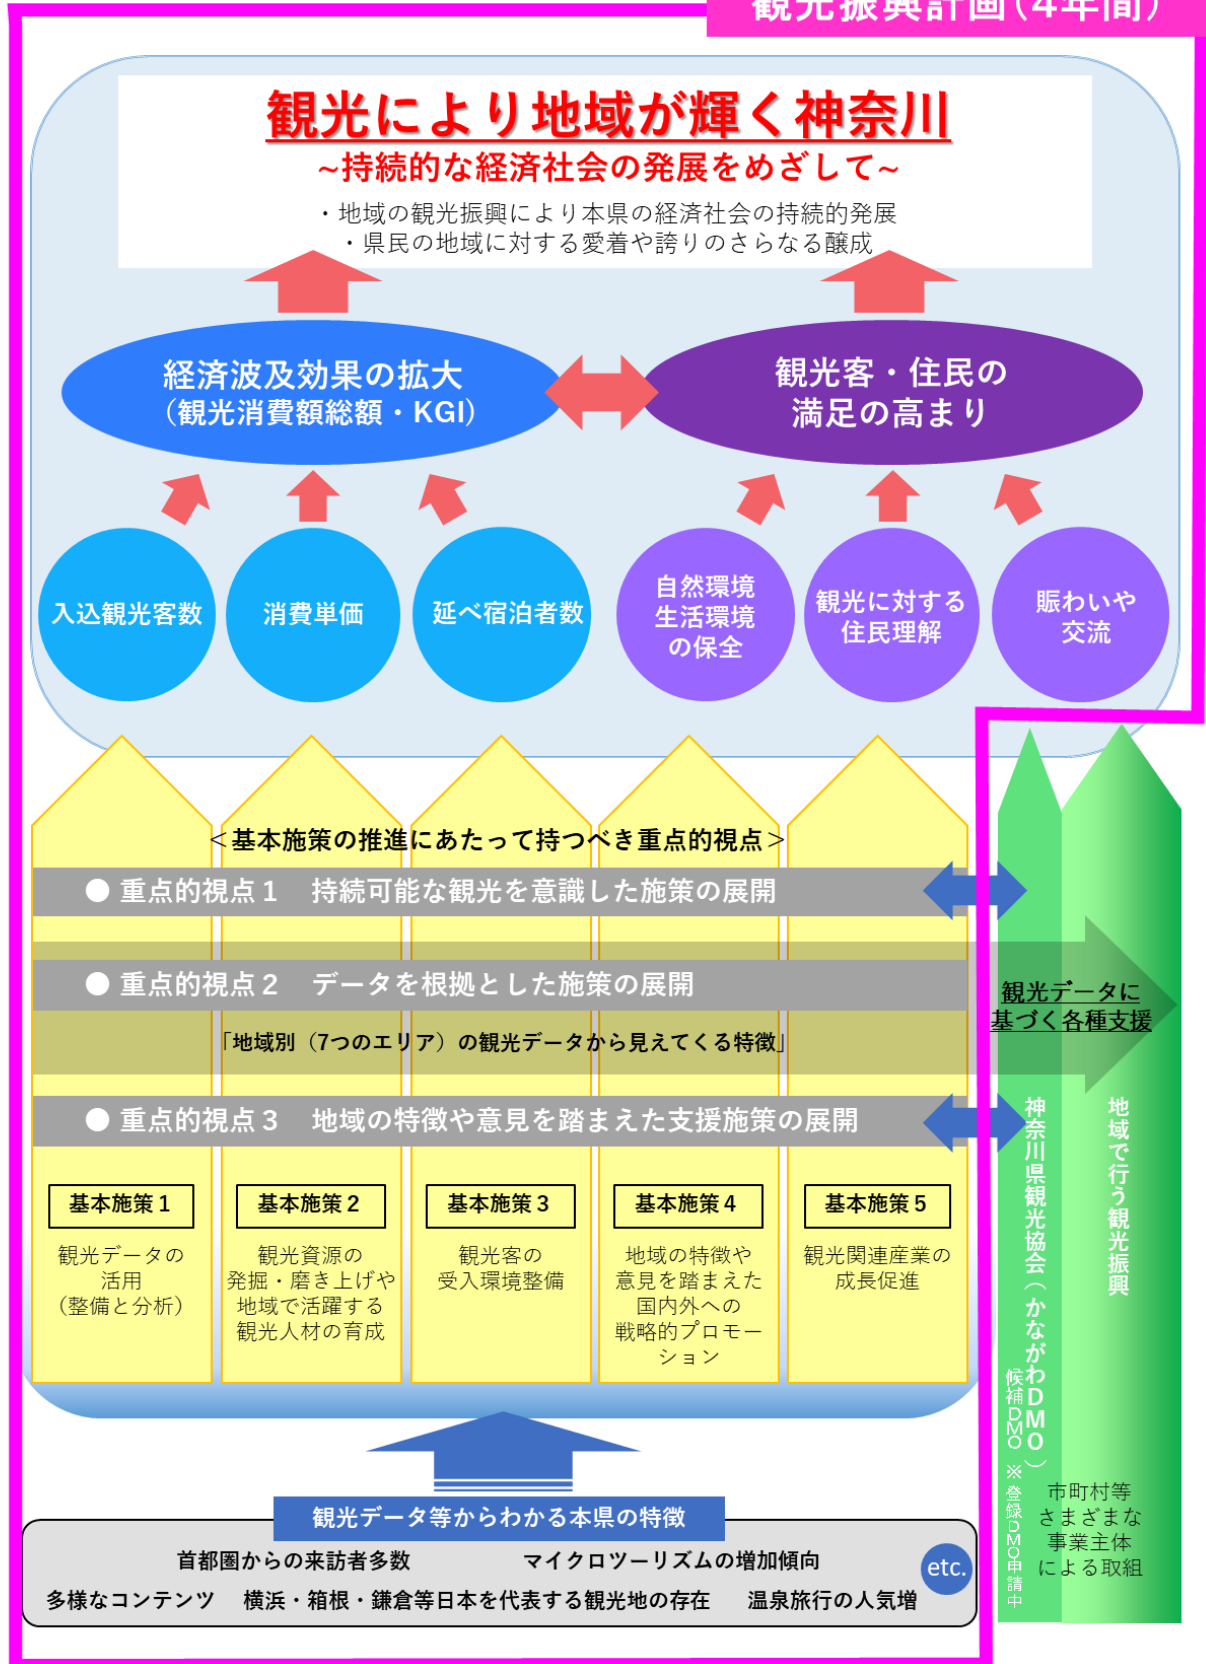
観光振興計画（4年間）

観光により地域が輝く神奈川
~持続的な経済社会の発展をめざして~
・地域の観光振興により本県の経済社会の持続的発展
・県民の地域に対する愛着や誇りのさらなる醸成

経済波及効果の拡大
（観光消費額総額・KGI）

観光客・住民の満足の高まり

入込観光客数

消費単価

延べ宿泊者数

自然環境
生活環境
の保全

観光に対する
住民理解

賑わいや
交流

＜基本施策の推進にあたって持つべき重点的視点＞
● 重点的視点１　持続可能な観光を意識した施策の展開
● 重点的視点２　データを根拠とした施策の展開
「地域別（7つのエリア）の観光データから見えてくる特徴」
● 重点的視点３　地域の特徴や意見を踏まえた支援施策の展開

観光データに基づく各種支援

基本施策１
観光データの活用（整備と分析）

基本施策２
観光資源の発掘・磨き上げや地域で活躍する観光人材の育成

基本施策３
観光客の受入環境整備

基本施策４
地域の特徴や意見を踏まえた国内外への戦略的プロモーション

基本施策５
観光関連産業の成長促進

神奈川県観光協会（かながわＤＭＯ）
※登録ＤＭＯ申請中
候補ＤＭＯ

地域で行う観光振興

市町村等
さまざまな
事業主体
による取組

観光データ等からわかる本県の特徴
首都圏からの来訪者多数　　マイクロツーリズムの増加傾向
多様なコンテンツ　横浜・箱根・鎌倉等日本を代表する観光地の存在　温泉旅行の人気増
etc.